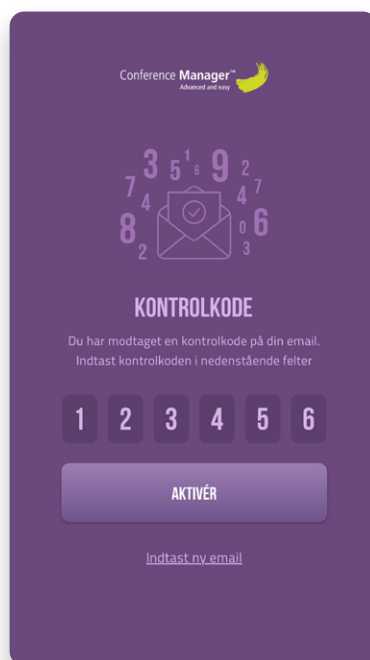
Conference Manager™
Advanced and easy

3 5 1 6 9 2 7 4 4 7 8 2 0 6 3

KONTROLKODE

Du har modtaget en kontrolkode på din email. Indtast kontrolkoden i nedenstående felter

1 2 3 4 5 6

AKTIVÉR

Indtast ny email